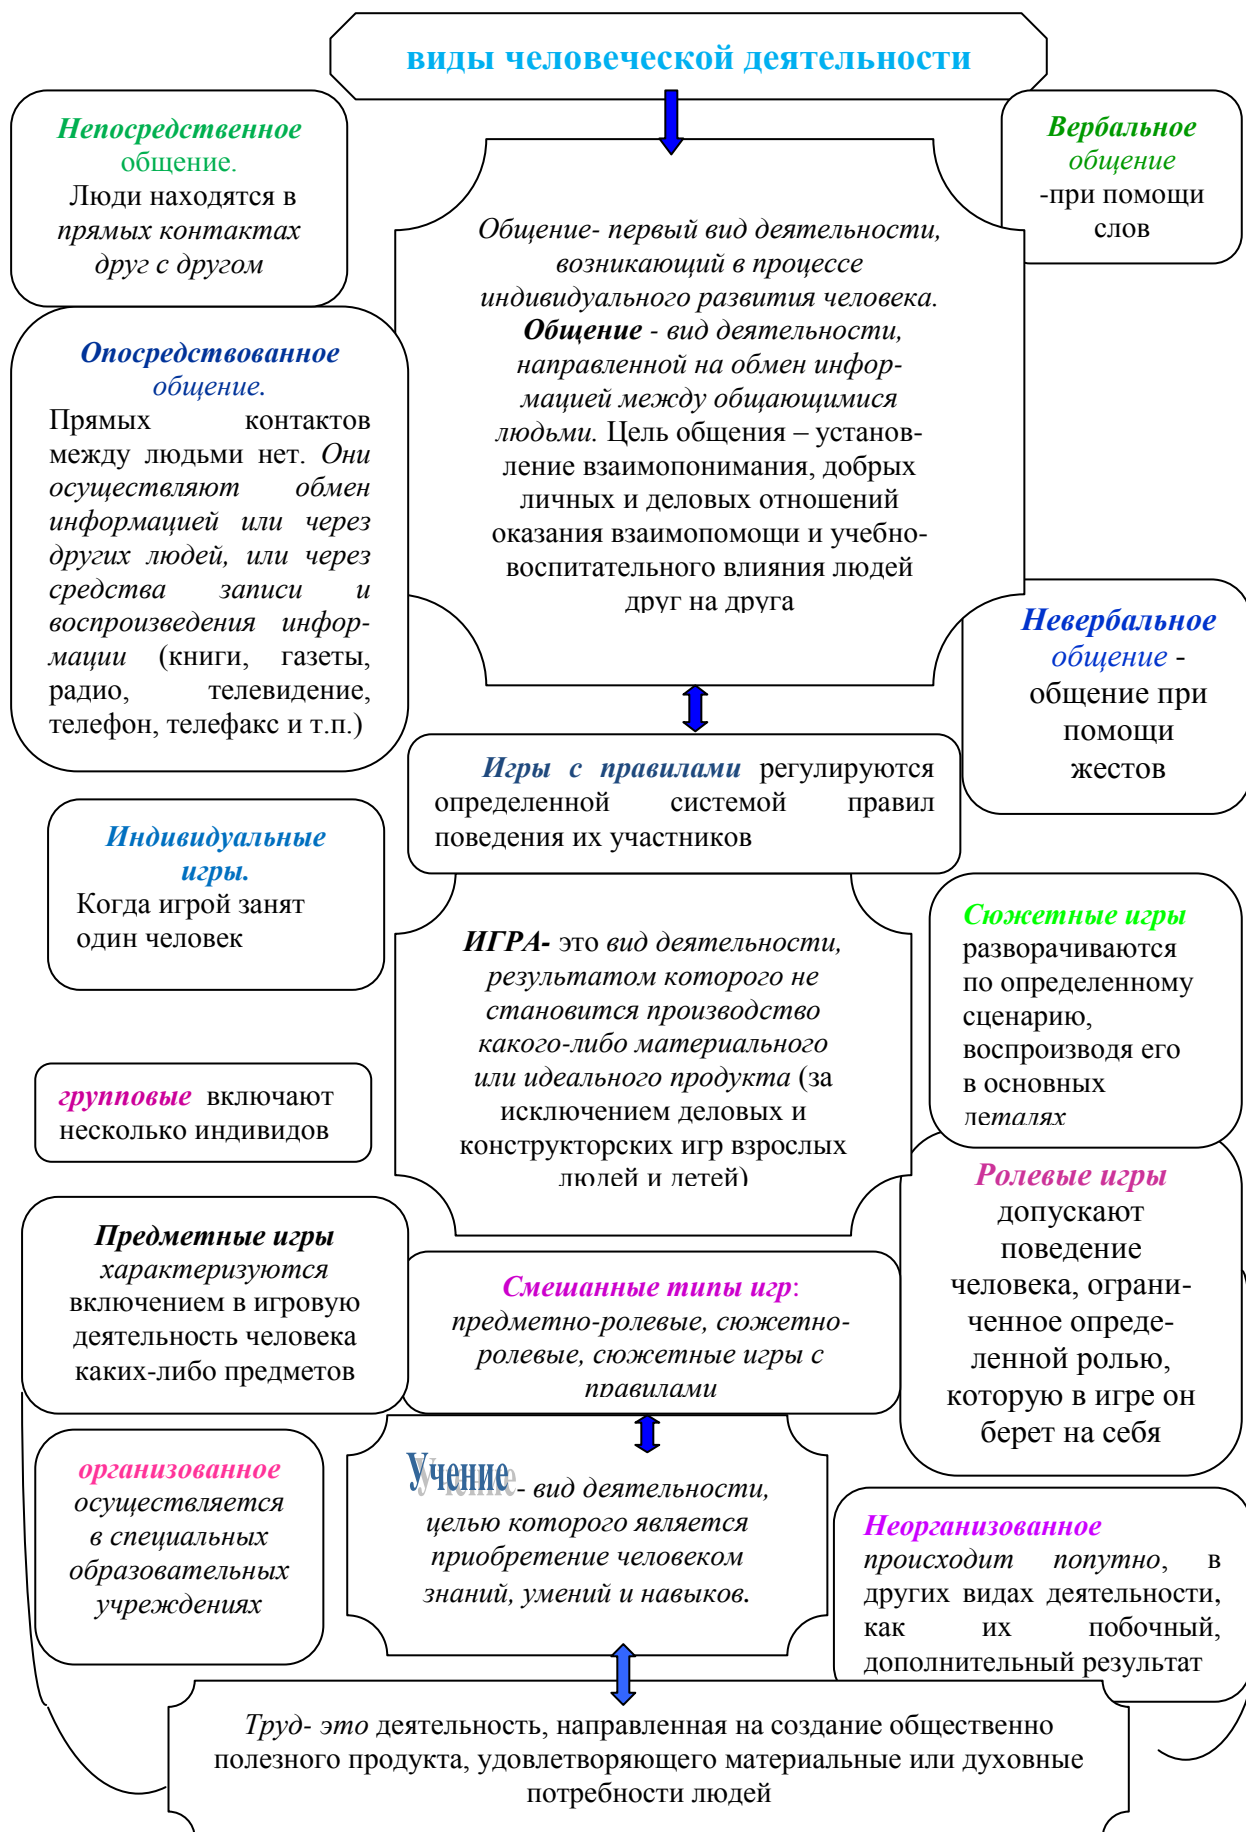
виды человеческой деятельности

Непосредственное общение. Люди находятся в прямых контактах друг с другом

Вербальное общение -при помощи слов

Общение- первый вид деятельности, возникающий в процессе индивидуального развития человека. Общение - вид деятельности, направленной на обмен информацией между общающимися людьми. Цель общения – установление взаимопонимания, добрых личных и деловых отношений оказания взаимопомощи и учебно-воспитательного влияния людей друг на друга

Опосредствованное общение. Прямых контактов между людьми нет. Они осуществляют обмен информацией или через других людей, или через средства записи и воспроизведения информации (книги, газеты, радио, телевидение, телефон, телефакс и т.п.)

Невербальное общение - общение при помощи жестов

Игры с правилами регулируются определенной системой правил поведения их участников

Индивидуальные игры. Когда игрой занят один человек

Сюжетные игры разворачиваются по определенному сценарию, воспроизводя его в основных деталях

ИГРА- это вид деятельности, результатом которого не становится производство какого-либо материального или идеального продукта (за исключением деловых и конструкторских игр взрослых людей и детей)

групповые включают несколько индивидов

Ролевые игры допускают поведение человека, ограниченное определенной ролью, которую в игре он берет на себя

Предметные игры характеризуются включением в игровую деятельность человека каких-либо предметов

Смешанные типы игр: предметно-ролевые, сюжетно-ролевые, сюжетные игры с правилами

организованное осуществляется в специальных образовательных учреждениях

Учение- вид деятельности, целью которого является приобретение человеком знаний, умений и навыков.

Неорганизованное происходит попутно, в других видах деятельности, как их побочный, дополнительный результат

Труд- это деятельность, направленная на создание общественно полезного продукта, удовлетворяющего материальные или духовные потребности людей